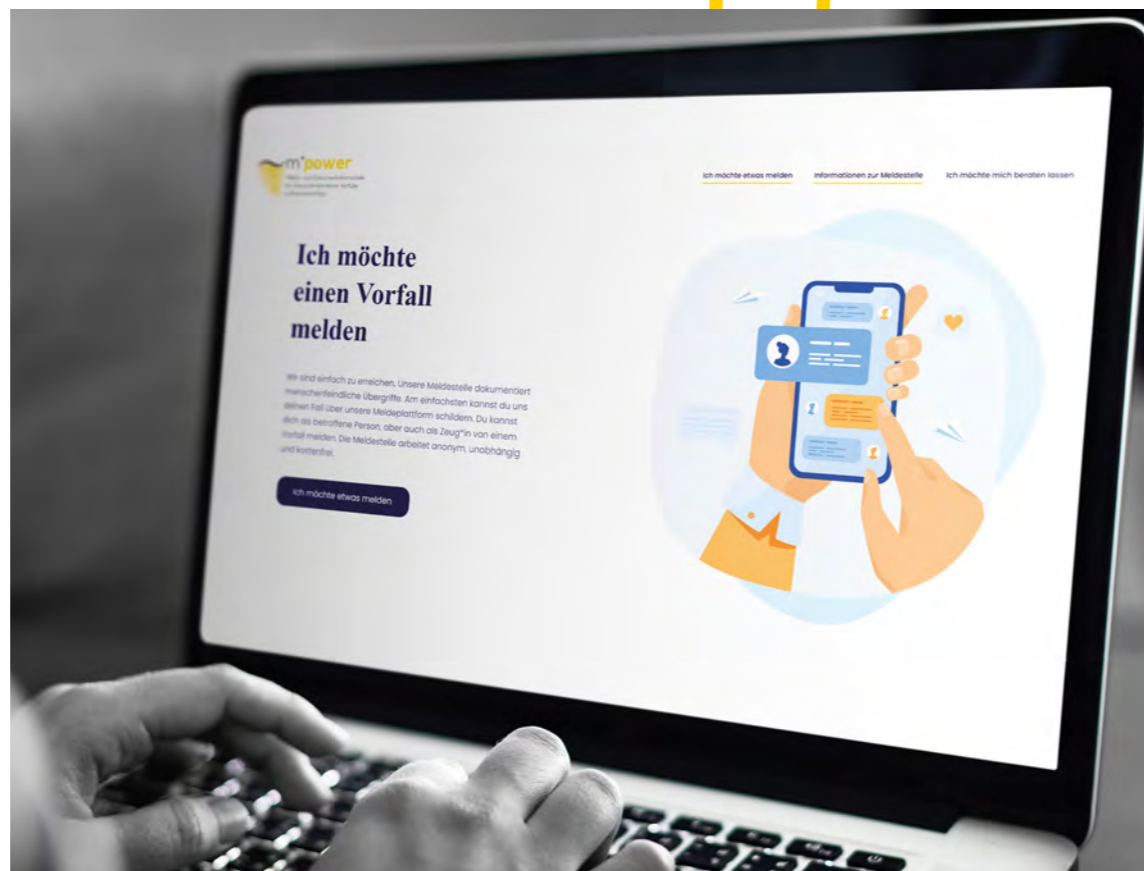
m*power
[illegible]

Ich möchte etwas melden
Informationen zur Meldestelle
Ich möchte mich beraten lassen

Ich möchte einen Vorfall melden

Wir sind einfach zu erreichen. Unsere Meldestelle dokumentiert menschenfeindliche Übergriffe. Am einfachsten kannst du uns deinen Fall über unsere Meldeplattform schildern. Du kannst dich als betroffene Person, aber auch als Zeug*in von einem Vorfall melden. Die Meldestelle arbeitet anonym, unabhängig und kostenfrei.

Ich möchte etwas melden